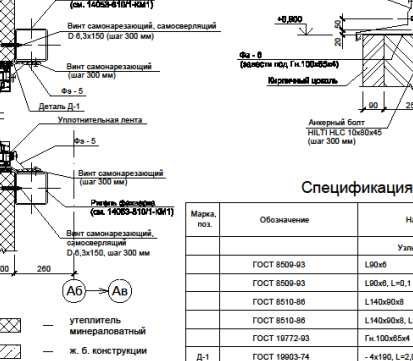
(см. 14053-810/1-КМ1)

+0,800

Винт самонарезающий, самосверлящий D 6,3х150 (шаг 300 мм)

Винт самонарезающий (шаг 300 мм)

Фэ - 5

Деталь Д-1

Фэ - 6 (залести под Гн.100х65х4)

Кирпичный цоколь

Уплотнительная лента

Фэ - 5

Винт самонарезающий (шаг 300 мм)

Ригель фахверка (см. 14053-810/1-КМ1)

Винт самонарезающий, самосверлящий D 6,3х150 (шаг 300 мм)

Анкерный болт HILTI HLC 10х80х45 (шаг 300 мм)

90

25

40

260

Аб

Ав

Спецификация

| Марка, поз. | Обозначение | На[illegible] |
|---|---|---|
| | | Узл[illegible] |
| | ГОСТ 8509-93 | L90x6 |
| | ГОСТ 8509-93 | L90x6, L=0,1 |
| | ГОСТ 8510-86 | L140x90x8 |
| | ГОСТ 8510-86 | L140x90x8, L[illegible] |
| | ГОСТ 19772-93 | Гн.100х65х4 |
| Д-1 | ГОСТ 19903-74 | -4х190, L=2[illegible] |

— утеплитель минераловатный

— ж. б. конструкции